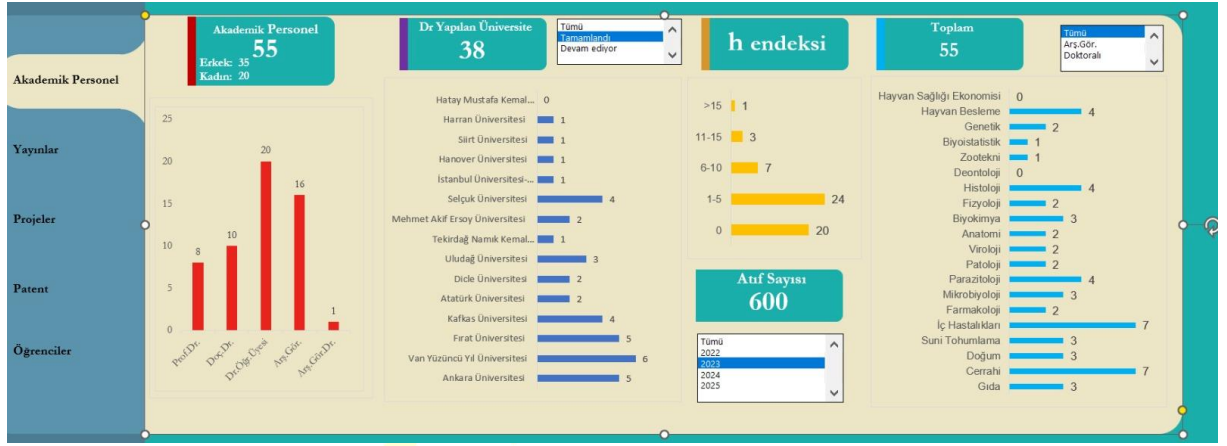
Akademik Personel

Yayınlar

Projeler

Patent

Öğrenciler

Akademik Personel
55
Erkek: 35
Kadın: 20

Dr Yapılan Üniversite
38

Tümü
Tamamlandı
Devam ediyor

h endeksi

Toplam
55

Tümü
Arş.Gör.
Doktoralı

25
20
15
10
5
0
8
10
20
16
1
Prof.Dr.
Doç.Dr.
Dr.Öğr.Üyesi
Arş.Gör.
Arş.Gör.Dr.

Hatay Mustafa Kemal... 0
Harran Üniversitesi 1
Siirt Üniversitesi 1
Hanover Üniversitesi 1
İstanbul Üniversitesi-... 1
Selçuk Üniversitesi 4
Mehmet Akif Ersoy Üniversitesi 2
Tekirdağ Namık Kemal... 1
Uludağ Üniversitesi 3
Dicle Üniversitesi 2
Atatürk Üniversitesi 2
Kafkas Üniversitesi 4
Fırat Üniversitesi 5
Van Yüzüncü Yıl Üniversitesi 6
Ankara Üniversitesi 5

>15 1
11-15 3
6-10 7
1-5 24
0 20

Atıf Sayısı
600

Tümü
2022
2023
2024
2025

Hayvan Sağlığı Ekonomisi 0
Hayvan Besleme 4
Genetik 2
Biyoistatistik 1
Zootekni 1
Deontoloji 0
Histoloji 4
Fizyoloji 2
Biyokimya 3
Anatomi 2
Viroloji 2
Patoloji 2
Parazitoloji 4
Mikrobiyoloji 3
Farmakoloji 2
İç Hastalıkları 7
Suni Tohumlama 3
Doğum 3
Cerrahi 7
Gıda 3